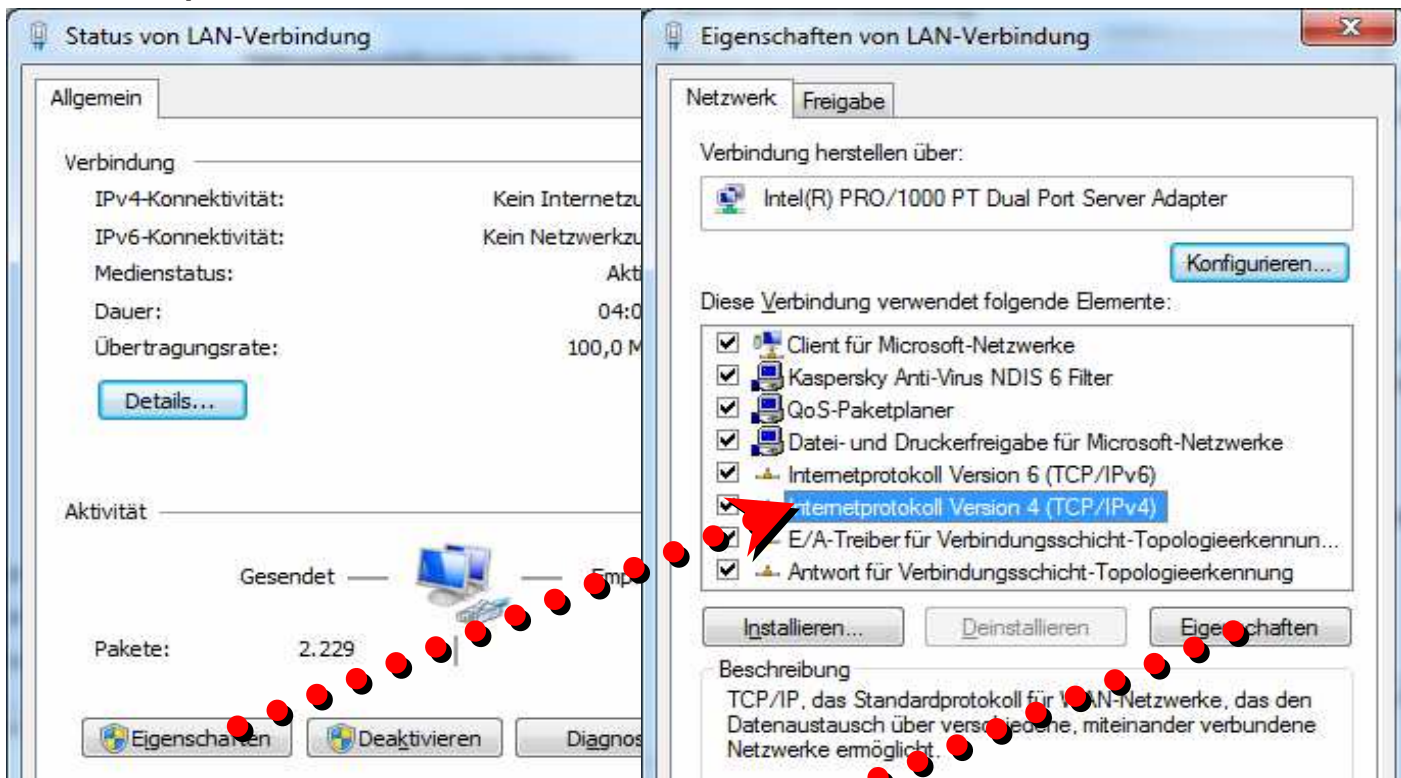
Status von LAN-Verbindung

Allgemein

Verbindung

IPv4-Konnektivität: Kein Internetzu

IPv6-Konnektivität: Kein Netzwerkzu

Medienstatus: Akt

Dauer: 04:0

Übertragungsrate: 100,0 M

Details...

Aktivität

Gesendet — — Emp

Pakete: 2.229

Eigenschaften Deaktivieren Diagnos

Eigenschaften von LAN-Verbindung

Netzwerk Freigabe

Verbindung herstellen über:

Intel(R) PRO/1000 PT Dual Port Server Adapter

Konfigurieren...

Diese Verbindung verwendet folgende Elemente:

Client für Microsoft-Netzwerke
Kaspersky Anti-Virus NDIS 6 Filter
QoS-Paketplaner
Datei- und Druckerfreigabe für Microsoft-Netzwerke
Internetprotokoll Version 6 (TCP/IPv6)
Internetprotokoll Version 4 (TCP/IPv4)
E/A-Treiber für Verbindungsschicht-Topologieerkennun...
Antwort für Verbindungsschicht-Topologieerkennung

Installieren... Deinstallieren Eigenschaften

Beschreibung

TCP/IP, das Standardprotokoll für WAN-Netzwerke, das den Datenaustausch über verschiedene, miteinander verbundene Netzwerke ermöglicht.